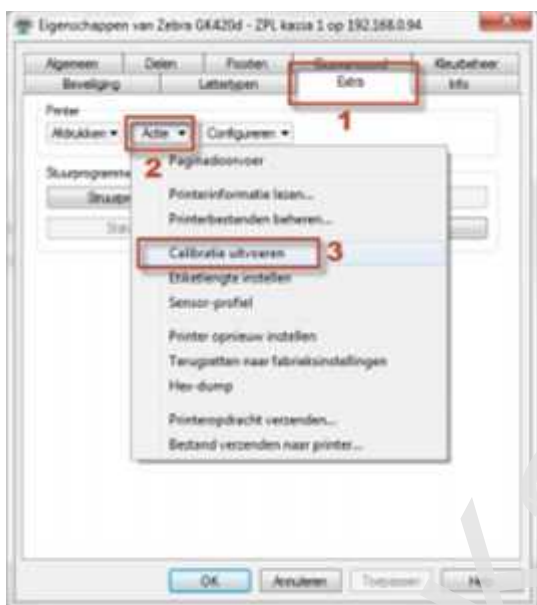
Eigenschappen van Zebra GK420d - ZPL kassa 1 op 192.168.0.94

Algemeen | Delen | Poorten | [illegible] | Kleurbeheer
Beveiliging | Lettertypen | Extra | Info

1

Printer
Afdrukken ▾ | Actie ▾ | Configureren ▾

2

Stuurprogramma
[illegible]

Paginadoorvoer
Printerinformatie lezen...
Printerbestanden beheren...
Calibratie uitvoeren
3
Etiketlengte instellen
Sensor-profiel
Printer opnieuw instellen
Terugzetten naar fabrieksinstellingen
Hex-dump
Printeropdracht verzenden...
Bestand verzenden naar printer...

OK | Annuleren | Toepassen | He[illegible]